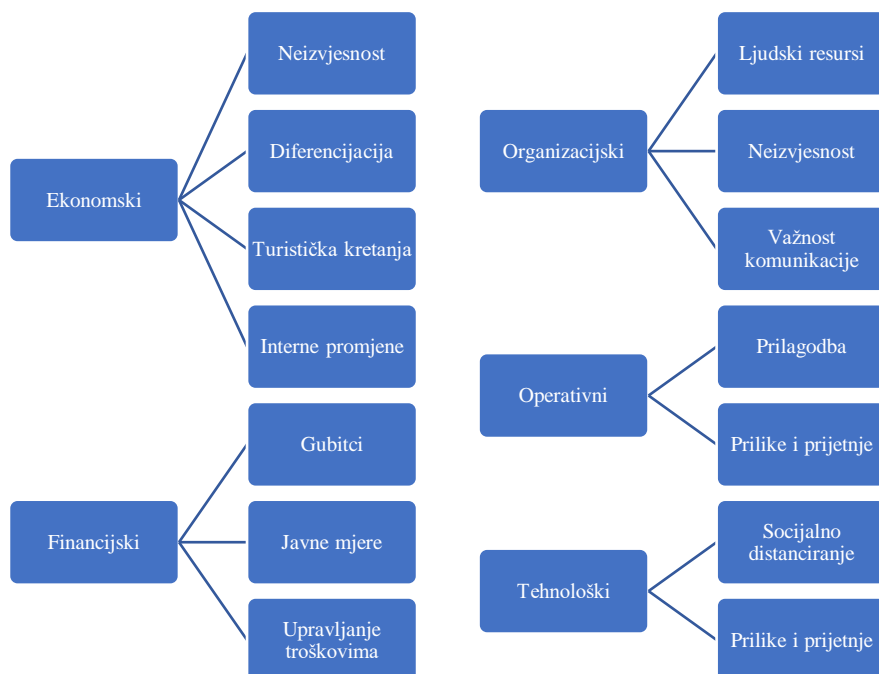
Ekonomski

Neizvjesnost

Diferencijacija

Turistička kretanja

Interne promjene

Financijski

Gubitci

Javne mjere

Upravljanje troškovima

Organizacijski

Ljudski resursi

Neizvjesnost

Važnost komunikacije

Operativni

Prilagodba

Prilike i prijetnje

Tehnološki

Socijalno distanciranje

Prilike i prijetnje